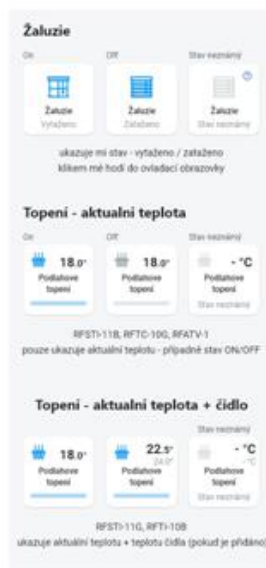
Žaluzie

On

Off

Stav neznámý

Žaluzie
Vytaženo

Žaluzie
Zataženo

Žaluzie
Stav neznámý

ukazuje mi stav - vytaženo / zataženo
klikem mě hodí do ovladací obrazovky

Topeni - aktualni teplota

On

Off

Stav neznámý

18.0°
Podlahove topeni

18.0°
Podlahove topeni

- °C
Podlahove topeni
Stav neznámý

RFSTI-11B, RFTC-10G, RFATV-1
pouze ukazuje aktuální teplotu - případně stav ON/OFF

Topeni - aktualni teplota + čidlo

Stav neznámý

18.0°
Podlahove topeni

22.5°
24.0°
Podlahove topeni

- °C
Podlahove topeni
Stav neznámý

RFSTI-11G, RFTI-10B
ukazuje aktuální teplotu + teplotu čidla (pokud je přidáno)